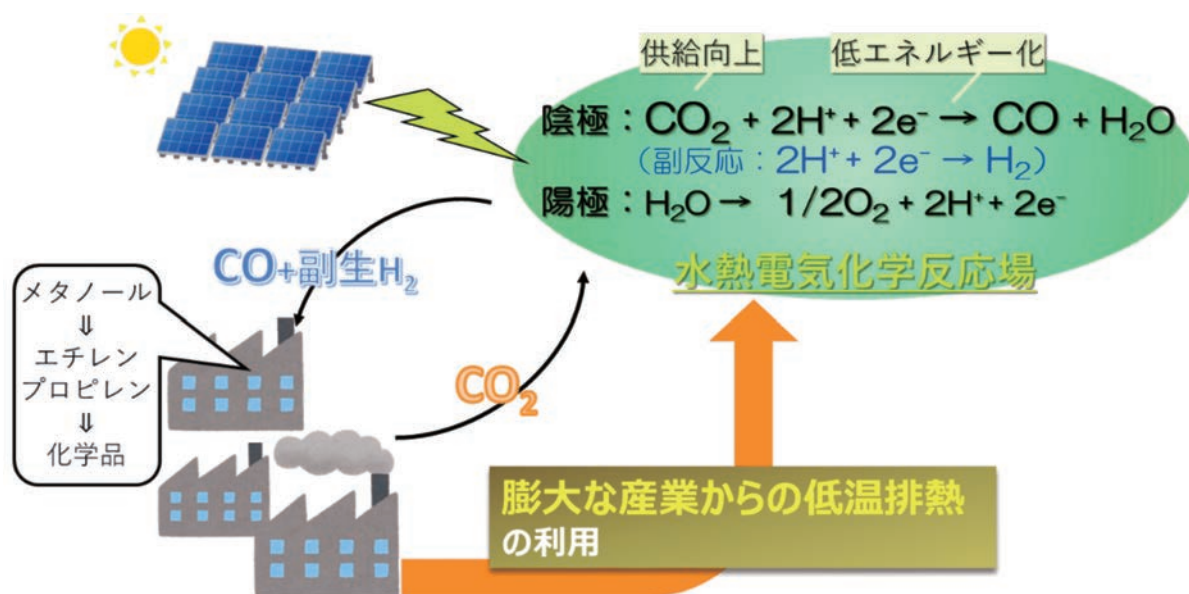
供給向上

低エネルギー化

陰極：$CO_2 + 2H^+ + 2e^- \rightarrow CO + H_2O$

（副反応：$2H^+ + 2e^- \rightarrow H_2$）

陽極：$H_2O \rightarrow 1/2O_2 + 2H^+ + 2e^-$

水熱電気化学反応場

CO+副生$H_2$

メタノール
⇓
エチレン
プロピレン
⇓
化学品

$CO_2$

膨大な産業からの低温排熱
の利用